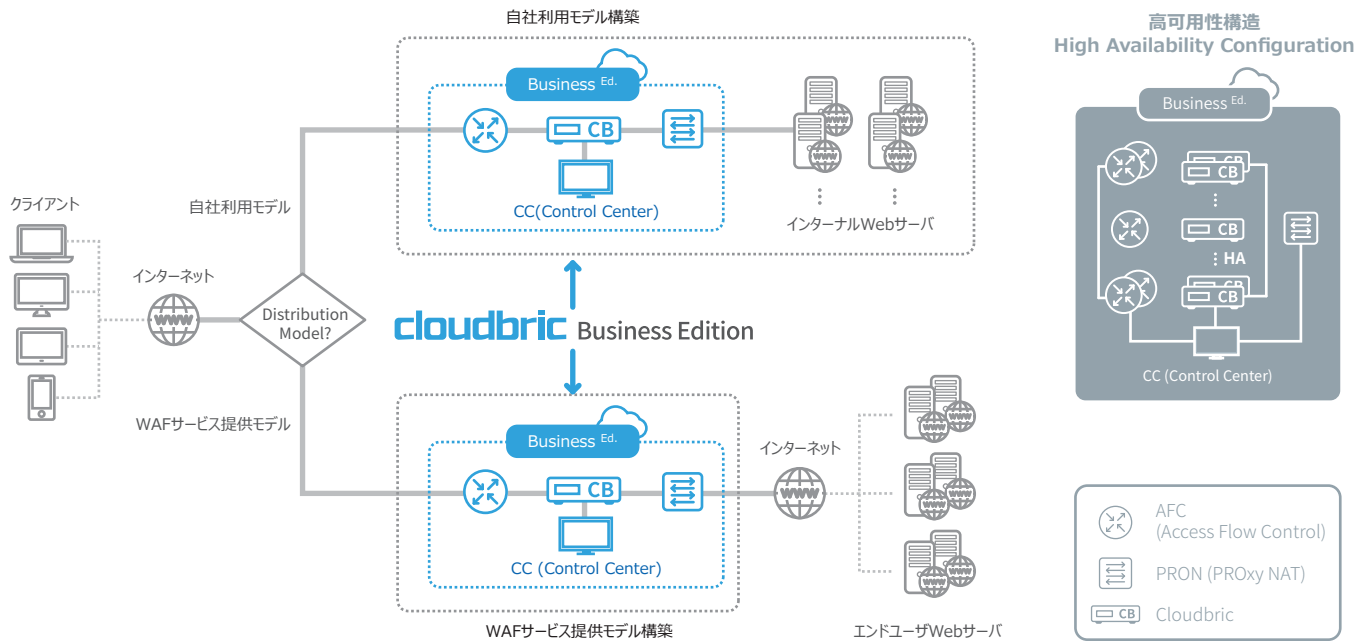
自社利用モデル構築

高可用性構造
High Availability Configuration

Business Ed.

CB

CC(Control Center)

www

インターナルWebサーバ

クライアント

自社利用モデル

インターネット

www

Distribution Model?

cloudbric Business Edition

WAFサービス提供モデル

Business Ed.

CB

CC (Control Center)

インターネット

www

WAFサービス提供モデル構築

エンドユーザWebサーバ

Business Ed.

CB

CB

HA

CB

CC (Control Center)

AFC
(Access Flow Control)

PRON (PROxy NAT)

CB Cloudbric